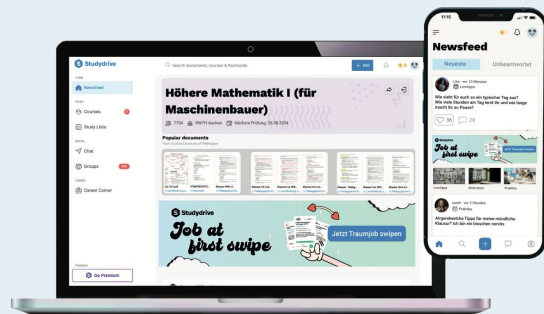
Studydrive

Search documents, courses & flashcards

+ Add

Newsfeed

Courses

Study Lists

Chat

Groups

Career Corner

Go Premium

Höhere Mathematik I (für Maschinenbauer)

7734 RWTH Aachen Nächste Prüfung: 26.08.2024

Popular documents

Studydrive

Job at first swipe

Jetzt Traumjob swipen

11:15

Newsfeed

Neueste

Unbeantwortet

Lisa · vor 10 Minuten

Lernlipps

Wie sieht für euch so ein typischer Tag aus? Wie viele Stunden am Tag lernt ihr und wie lange macht ihr so Pause?

Studydrive

Job at first swipe

Lernlipps

Motivation

Praktika

sarah · vor 2 Stunden

Praktika

Irgendwelche Tipps für meine mündliche Klausur? Ich bin ein bisschen nervös.